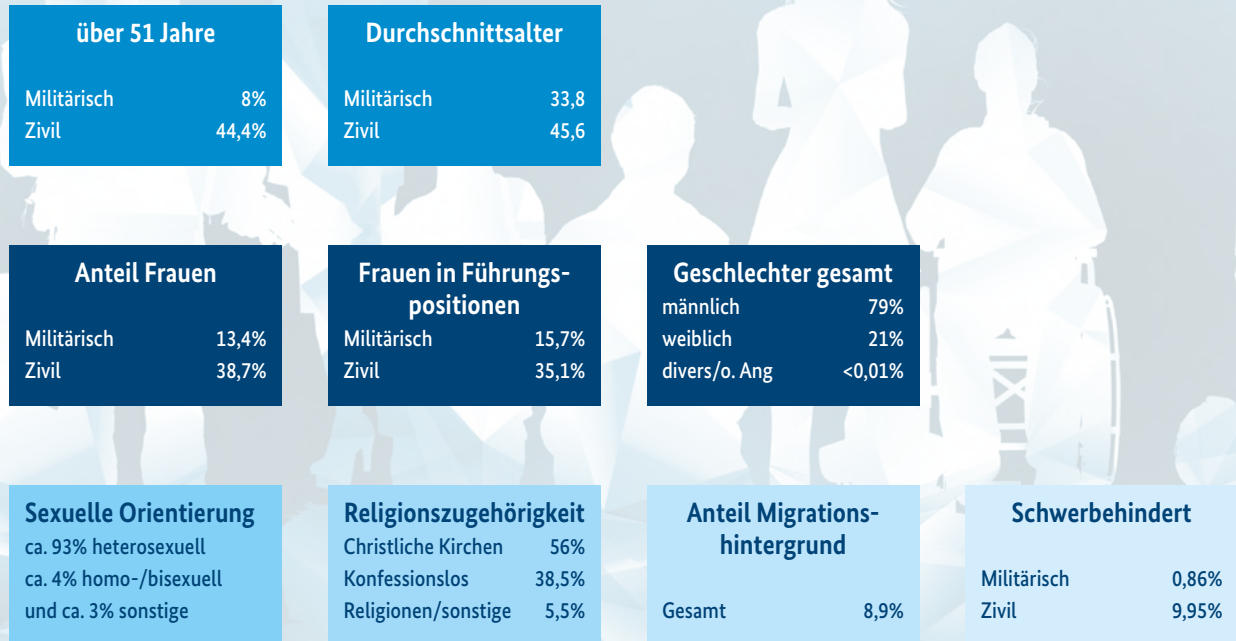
über 51 Jahre

| Militärisch | 8% |
|---|---|
| Zivil | 44,4% |

Durchschnittsalter

| Militärisch | 33,8 |
|---|---|
| Zivil | 45,6 |

Anteil Frauen

| Militärisch | 13,4% |
|---|---|
| Zivil | 38,7% |

Frauen in Führungspositionen

| Militärisch | 15,7% |
|---|---|
| Zivil | 35,1% |

Geschlechter gesamt

| männlich | 79% |
|---|---|
| weiblich | 21% |
| divers/o. Ang | <0,01% |

Sexuelle Orientierung
ca. 93% heterosexuell
ca. 4% homo-/bisexuell
und ca. 3% sonstige

Religionszugehörigkeit

| Christliche Kirchen | 56% |
|---|---|
| Konfessionslos | 38,5% |
| Religionen/sonstige | 5,5% |

Anteil Migrationshintergrund

| Gesamt | 8,9% |
|---|---|

Schwerbehindert

| Militärisch | 0,86% |
|---|---|
| Zivil | 9,95% |